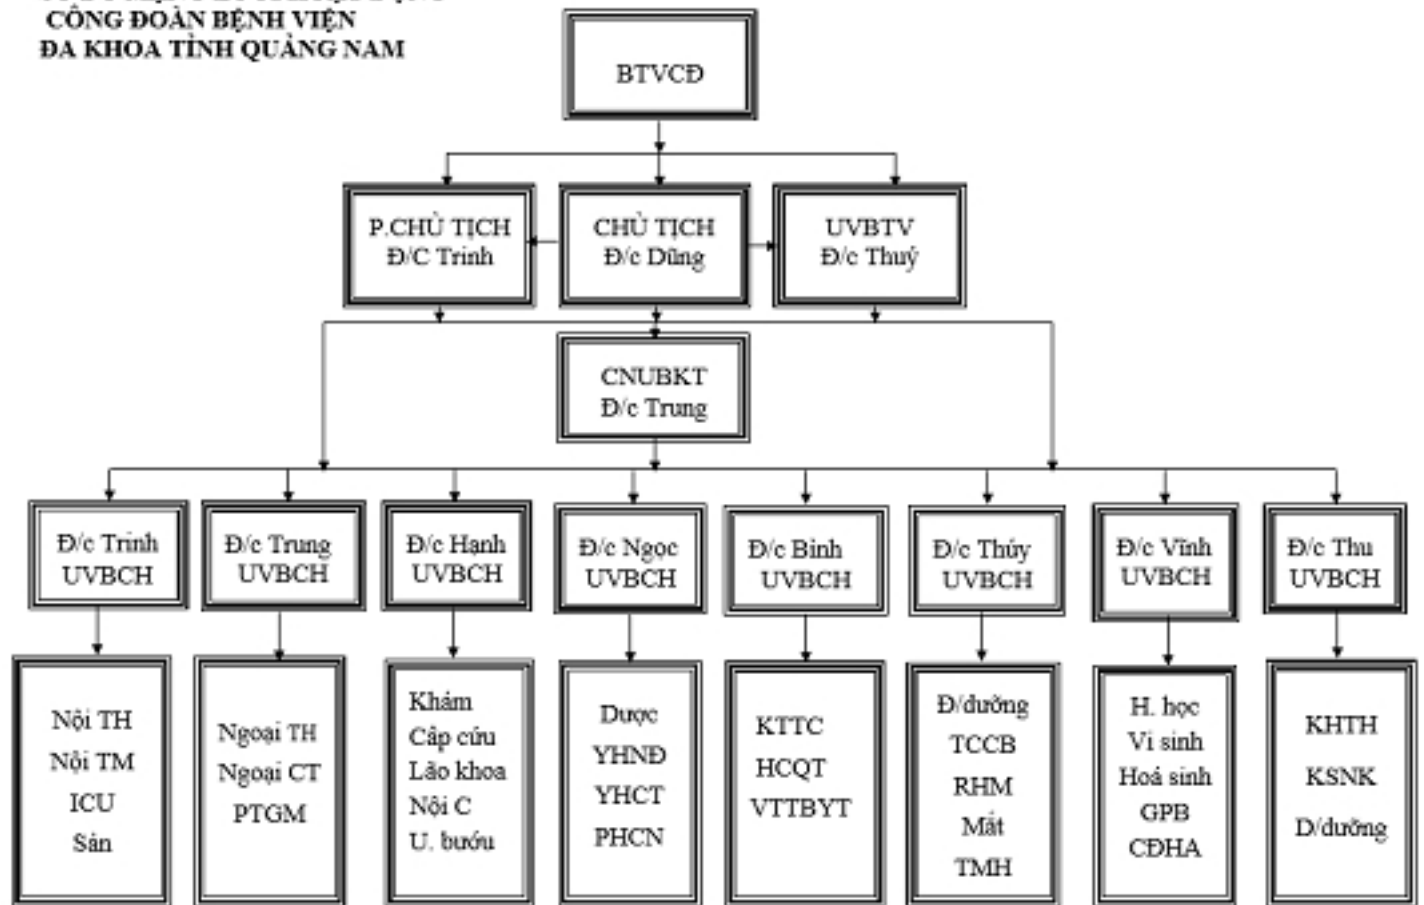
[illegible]
CÔNG ĐOÀN BỆNH VIỆN
ĐA KHOA TỈNH QUẢNG NAM

BTVCĐ

P.CHỦ TỊCH
Đ/C Trinh

CHỦ TỊCH
Đ/c Dũng

UVBTV
Đ/c Thuý

CNUBKT
Đ/c Trung

Đ/c Trinh
UVBCH

Đ/c Trung
UVBCH

Đ/c Hạnh
UVBCH

Đ/c Ngọc
UVBCH

Đ/c Bình
UVBCH

Đ/c Thúy
UVBCH

Đ/c Vĩnh
UVBCH

Đ/c Thu
UVBCH

Nội TH
Nội TM
ICU
Sản

Ngoại TH
Ngoại CT
PTGM

Khám
Cấp cứu
Lão khoa
Nội C
U. bướu

Dược
YHNĐ
YHCT
PHCN

KTTC
HCQT
VTTBYT

Đ/dưỡng
TCCB
RHM
Mắt
TMH

H. học
Vi sinh
Hoá sinh
GPB
CĐHA

KHTH
KSNK
D/dưỡng